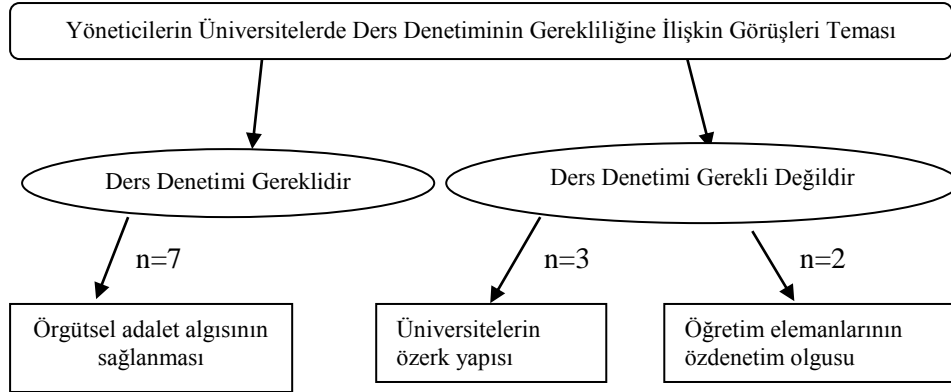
Yöneticilerin Üniversitelerde Ders Denetiminin Gerekliliğine İlişkin Görüşleri Teması

Ders Denetimi Gereklidir

Ders Denetimi Gerekli Değildir

n=7

n=3

n=2

Örgütsel adalet algısının sağlanması

Üniversitelerin özerk yapısı

Öğretim elemanlarının özdenetim olgusu